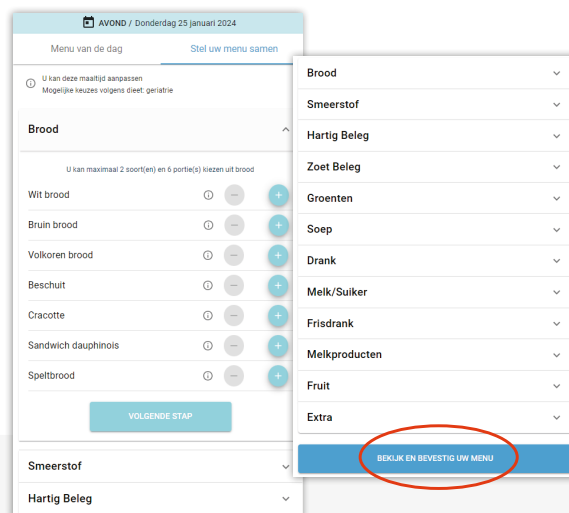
AVOND / Donderdag 25 januari 2024

Menu van de dag

Stel uw menu samen

U kan deze maaltijd aanpassen
Mogelijke keuzes volgens dieet: geriatrie

Brood

U kan maximaal 2 soort(en) en 6 portie(s) kiezen uit brood

Wit brood

Bruin brood

Volkoren brood

Beschuit

Cracotte

Sandwich dauphinois

Speltbrood

VOLGENDE STAP

Smeerstof

Hartig Beleg

Brood

Smeerstof

Hartig Beleg

Zoet Beleg

Groenten

Soep

Drank

Melk/Suiker

Frisdrank

Melkproducten

Fruit

Extra

BEKIJK EN BEVESTIG UW MENU